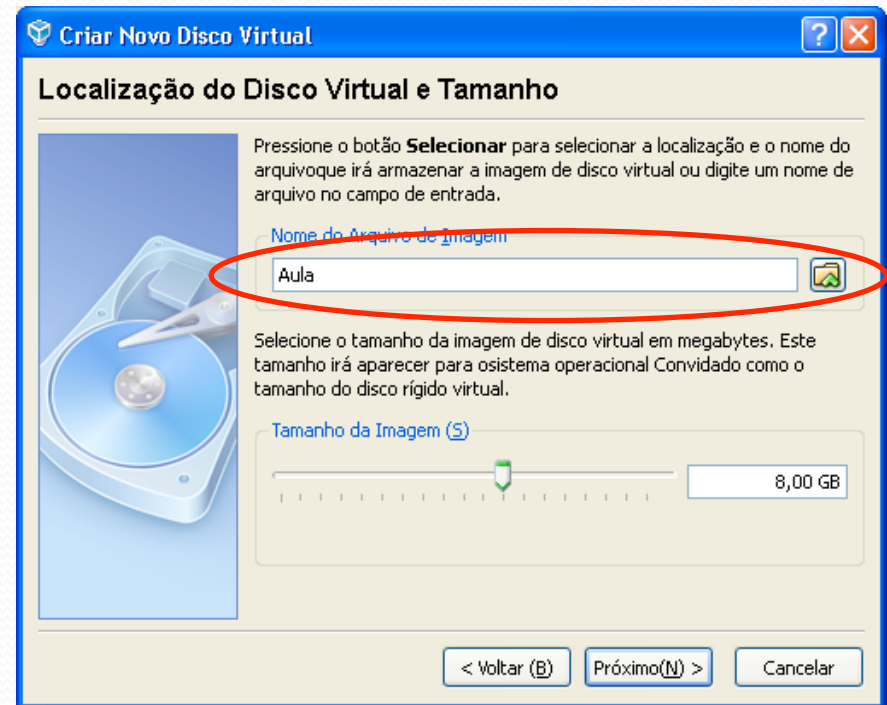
Criar Novo Disco Virtual

?

Localização do Disco Virtual e Tamanho

Pressione o botão **Selecionar** para selecionar a localização e o nome do arquivoque irá armazenar a imagem de disco virtual ou digite um nome de arquivo no campo de entrada.

Nome do Arquivo de Imagem

Aula

Selecione o tamanho da imagem de disco virtual em megabytes. Este tamanho irá aparecer para osistema operacional Convidado como o tamanho do disco rígido virtual.

Tamanho da Imagem (S)

8,00 GB

< Voltar (B)

Próximo(N) >

Cancelar